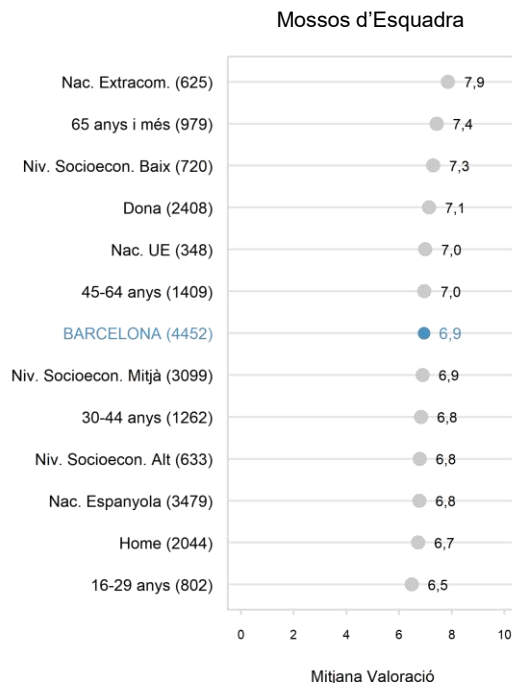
Mossos d’Esquadra

| | |
|---|---|
| Nac. Extracom. (625) | 7,9 |
| 65 anys i més (979) | 7,4 |
| Niv. Socioecon. Baix (720) | 7,3 |
| Dona (2408) | 7,1 |
| Nac. UE (348) | 7,0 |
| 45-64 anys (1409) | 7,0 |
| BARCELONA (4452) | 6,9 |
| Niv. Socioecon. Mitjà (3099) | 6,9 |
| 30-44 anys (1262) | 6,8 |
| Niv. Socioecon. Alt (633) | 6,8 |
| Nac. Espanyola (3479) | 6,8 |
| Home (2044) | 6,7 |
| 16-29 anys (802) | 6,5 |

0 2 4 6 8 10

Mitjana Valoració